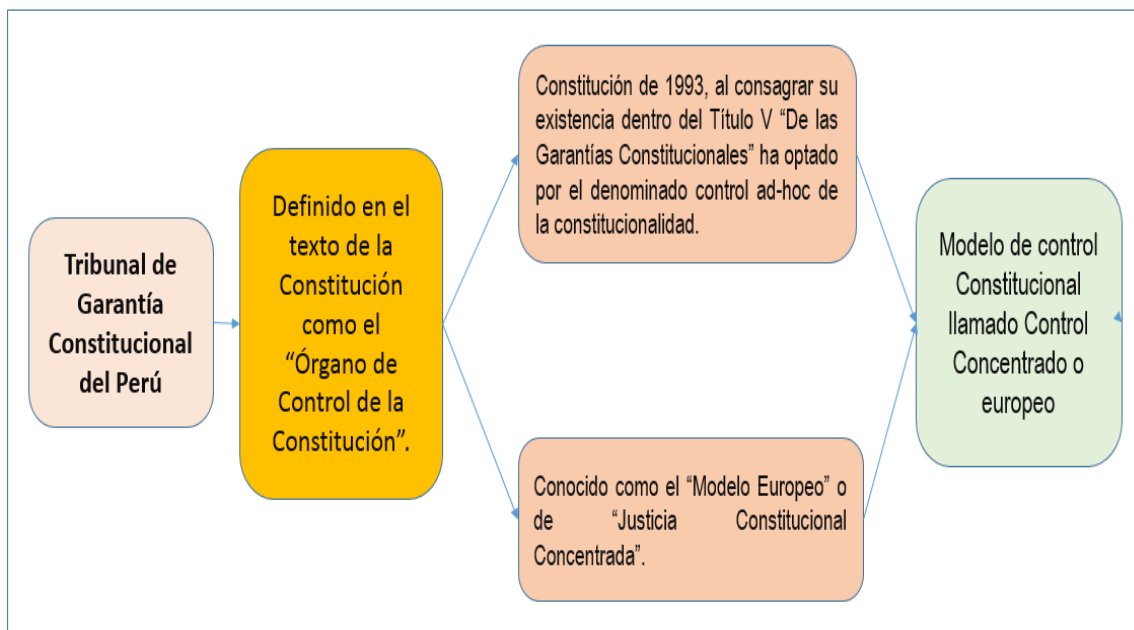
Tribunal de Garantía Constitucional del Perú

Definido en el texto de la Constitución como el “Órgano de Control de la Constitución”.

Constitución de 1993, al consagrar su existencia dentro del Título V “De las Garantías Constitucionales” ha optado por el denominado control ad-hoc de la constitucionalidad.

Conocido como el “Modelo Europeo” o de “Justicia Constitucional Concentrada”.

Modelo de control Constitucional llamado Control Concentrado o europeo